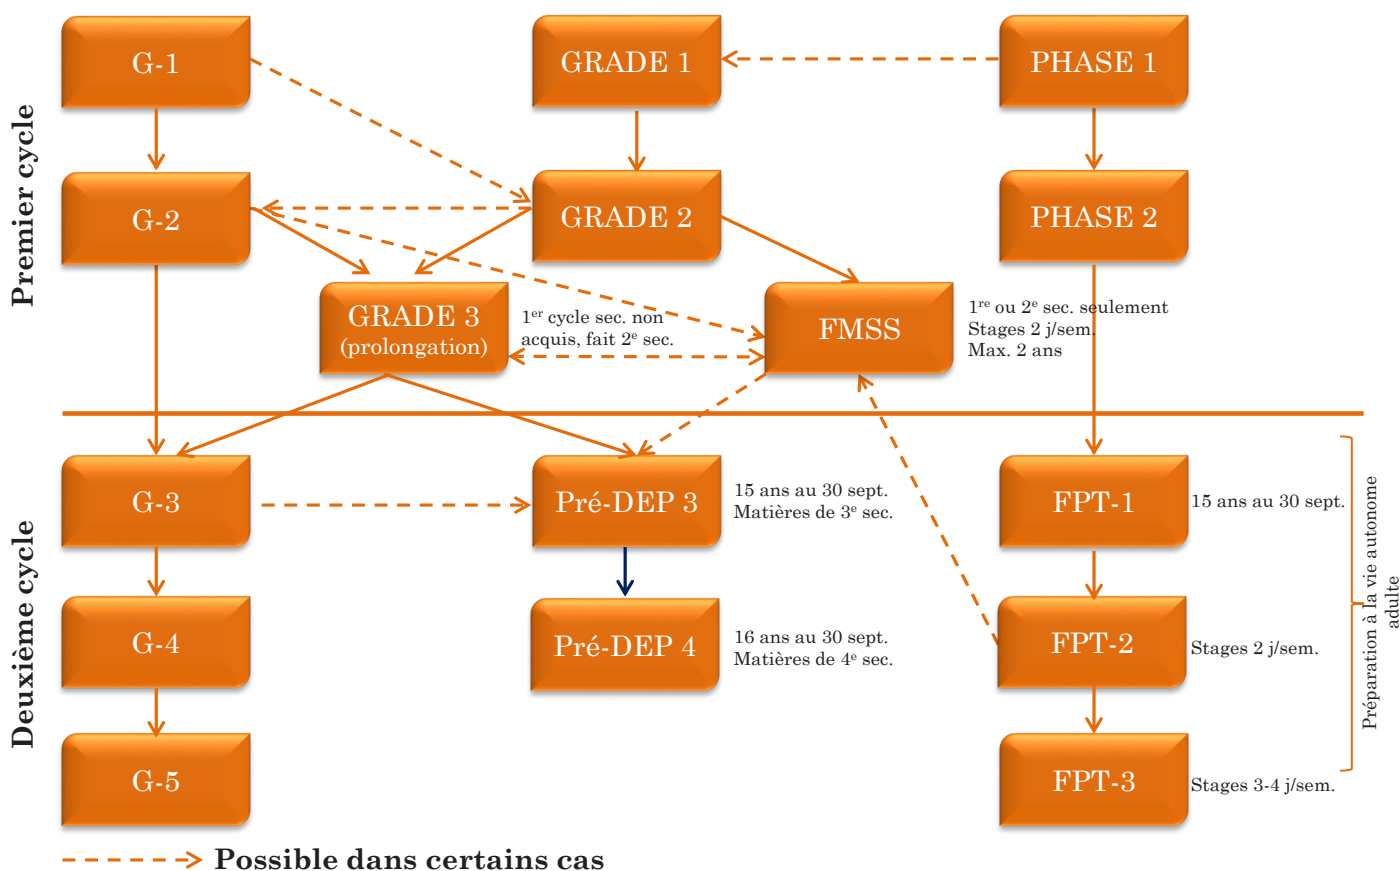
Premier cycle

G-1

GRADE 1

PHASE 1

G-2

GRADE 2

PHASE 2

GRADE 3 (prolongation)

1$^{er}$ cycle sec. non acquis, fait 2$^{e}$ sec.

FMSS

1$^{re}$ ou 2$^{e}$ sec. seulement
Stages 2 j/sem.
Max. 2 ans

Deuxième cycle

G-3

Pré-DEP 3

15 ans au 30 sept.
Matières de 3$^{e}$ sec.

FPT-1

15 ans au 30 sept.

G-4

Pré-DEP 4

16 ans au 30 sept.
Matières de 4$^{e}$ sec.

FPT-2

Stages 2 j/sem.

G-5

FPT-3

Stages 3-4 j/sem.

Préparation à la vie autonome adulte

Possible dans certains cas